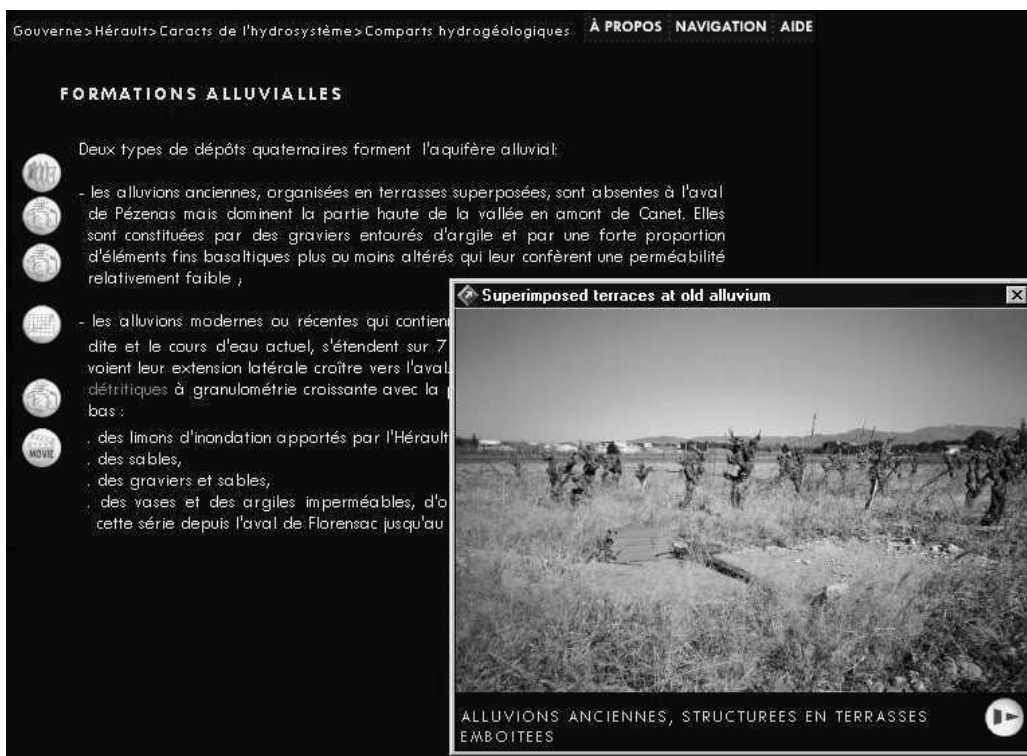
Gouverne>Hérault>Caracts de l'hydrosystème>Comparts hydrogéologiques À PROPOS NAVIGATION AIDE

FORMATIONS ALLUVIALLES

Deux types de dépôts quaternaires forment l'aquifère alluvial:

- les alluvions anciennes, organisées en terrasses superposées, sont absentes à l'aval de Pézenas mais dominent la partie haute de la vallée en amont de Canet. Elles sont constituées par des graviers entourés d'argile et par une forte proportion d'éléments fins basaltiques plus ou moins altérés qui leur confèrent une perméabilité relativement faible ;

- les alluvions modernes ou récentes qui contien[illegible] dite et le cours d'eau actuel, s'étendent sur 7 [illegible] voient leur extension latérale croître vers l'aval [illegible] détritiques à granulométrie croissante avec la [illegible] bas :

. des limons d'inondation apportés par l'Hérault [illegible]
. des sables,
. des graviers et sables,
. des vases et des argiles imperméables, d'o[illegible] cette série depuis l'aval de Florensac jusqu'au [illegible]

MOVIE

Superimposed terraces at old alluvium

ALLUVIONS ANCIENNES, STRUCTUREES EN TERRASSES EMBOITEES